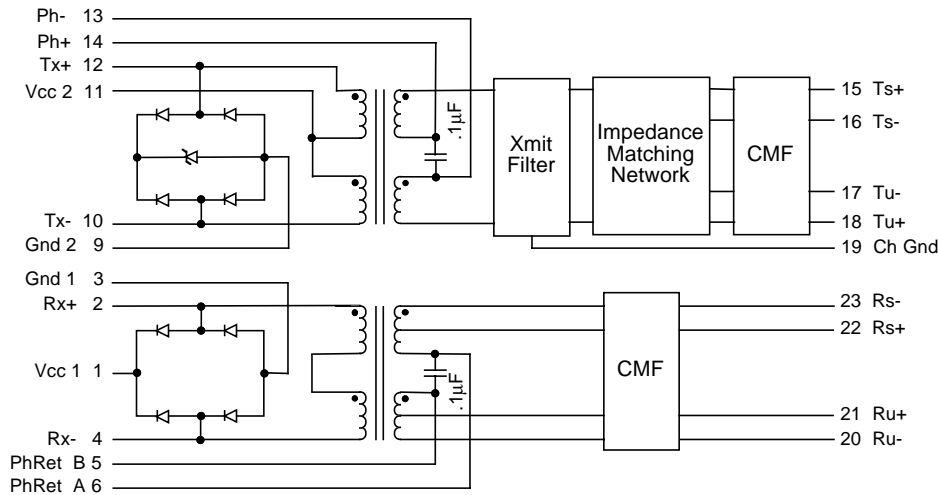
Ph- 13
Ph+ 14
Tx+ 12
Vcc 2 11
Tx- 10
Gnd 2 9
.1µF
Xmit Filter
Impedance Matching Network
CMF
15 Ts+
16 Ts-
17 Tu-
18 Tu+
19 Ch Gnd
Gnd 1 3
Rx+ 2
Vcc 1 1
Rx- 4
PhRet B 5
PhRet A 6
.1µF
CMF
23 Rs-
22 Rs+
21 Ru+
20 Ru-